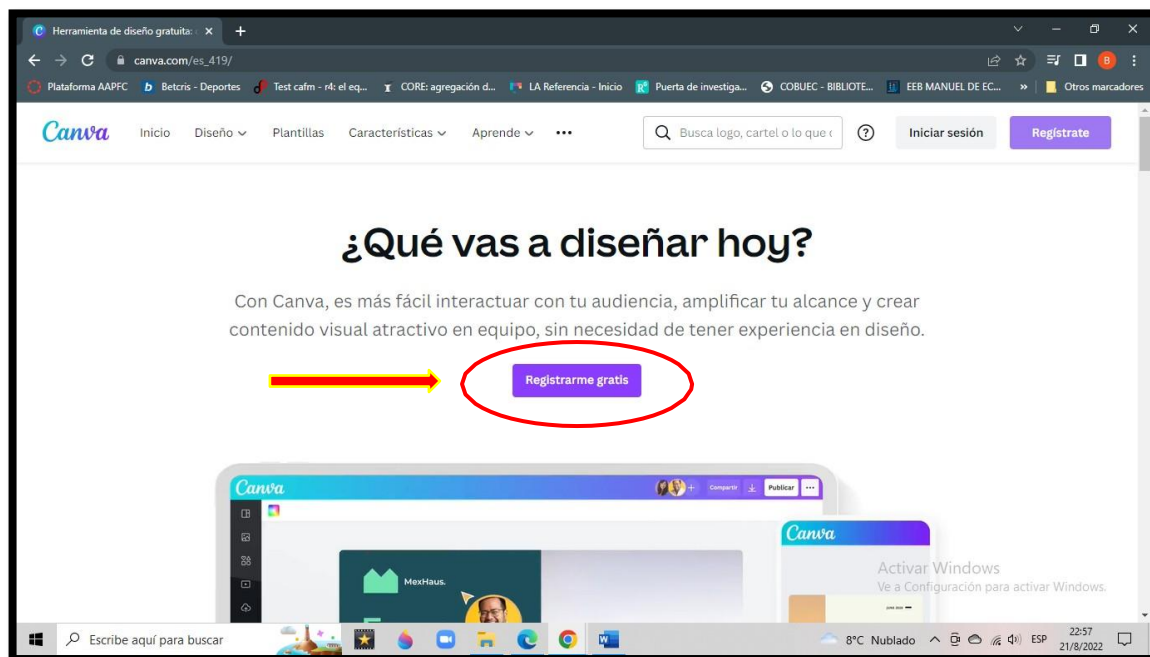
Herramienta de diseño gratuita: ×
+
canva.com/es_419/
Plataforma AAPFC   Betcris - Deportes   Test cafm - r4: el eq...   CORE: agregación d...   LA Referencia - Inicio   Puerta de investiga...   COBUEC - BIBLIOTE...   EEB MANUEL DE EC...   »   Otros marcadores

Canva   Inicio   Diseño   Plantillas   Características   Aprende   •••   Busca logo, cartel o lo que c   ?   Iniciar sesión   Regístrate

¿Qué vas a diseñar hoy?

Con Canva, es más fácil interactuar con tu audiencia, amplificar tu alcance y crear contenido visual atractivo en equipo, sin necesidad de tener experiencia en diseño.

Registrarme gratis

Canva   Compartir   Publicar   •••
MexHaus.
Canva

Activar Windows
Ve a Configuración para activar Windows.

Escribe aquí para buscar   8°C Nublado   ESP   22:57 21/8/2022